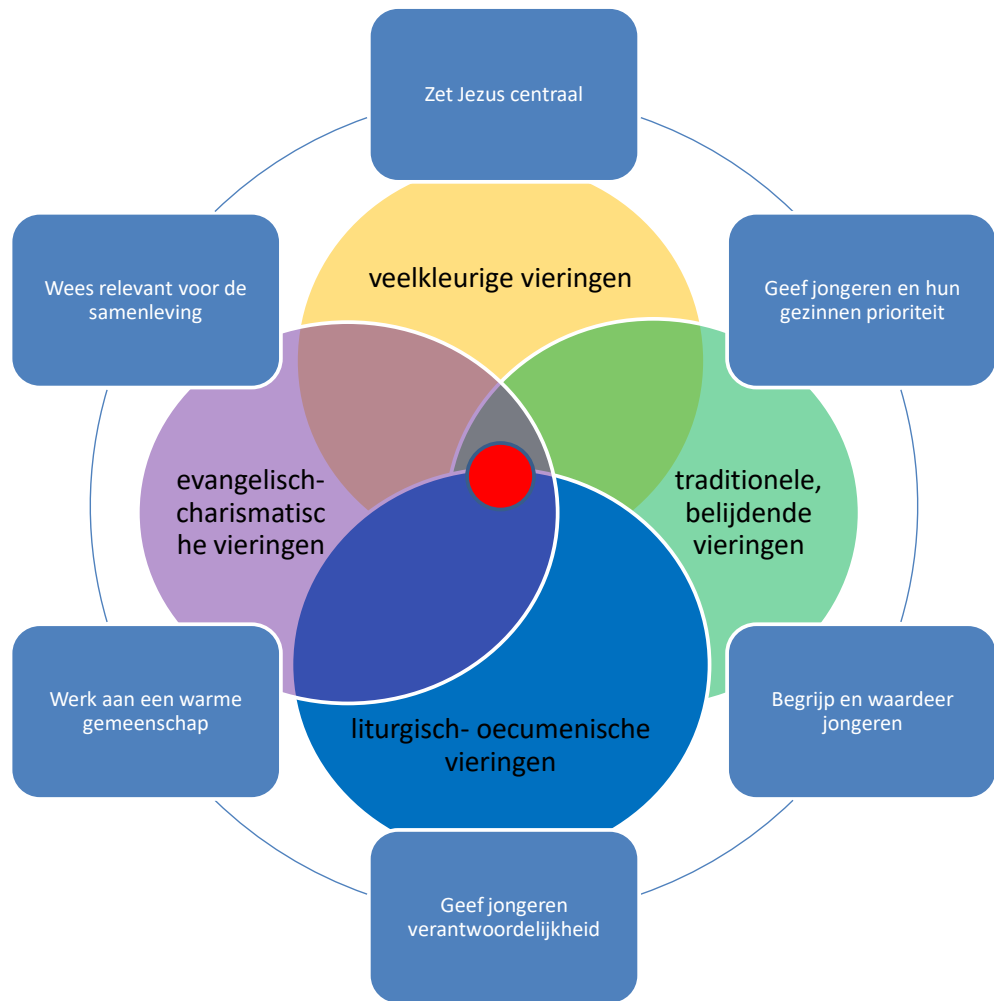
Zet Jezus centraal

Wees relevant voor de samenleving

veelkleurige vieringen

Geef jongeren en hun gezinnen prioriteit

evangelisch-charismatische vieringen

traditionele, belijdende vieringen

Werk aan een warme gemeenschap

liturgisch- oecumenische vieringen

Begrijp en waardeer jongeren

Geef jongeren verantwoordelijkheid